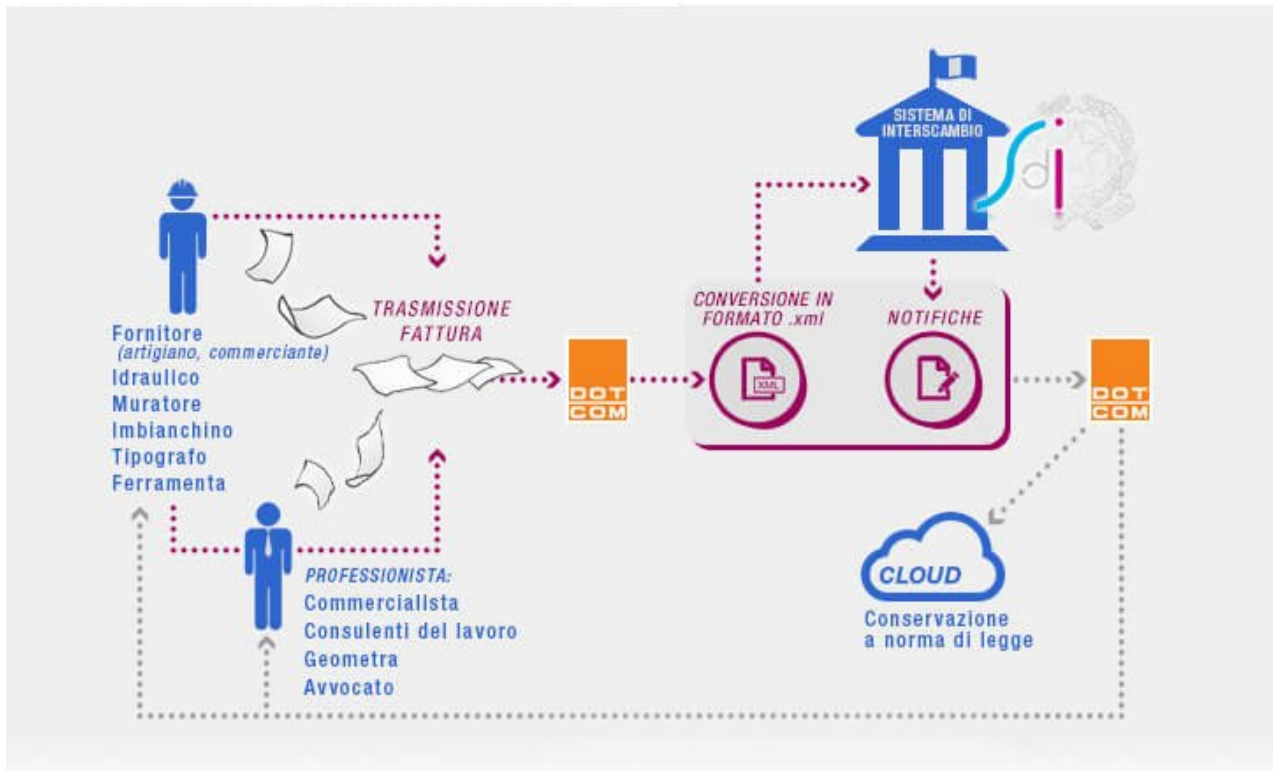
SISTEMA DI INTERSCAMBIO

sdi

Fornitore
(artigiano, commerciante)
Idraulico
Muratore
Imbianchino
Tipografo
Ferramenta

TRASMISSIONE FATTURA

DOT COM

CONVERSIONE IN FORMATO .xml

XML

NOTIFICHE

DOT COM

PROFESSIONISTA:
Commercialista
Consulenti del lavoro
Geometra
Avvocato

CLOUD
Conservazione
a norma di legge